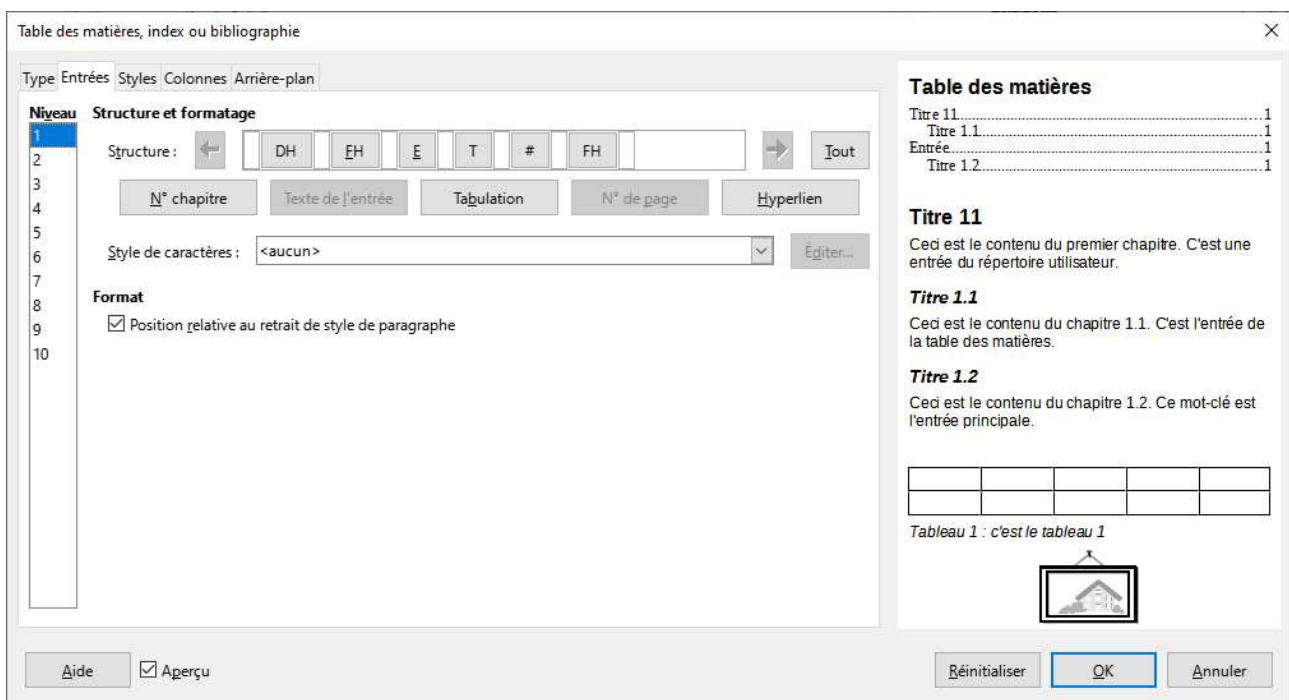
Table des matières, index ou bibliographie

Type Entrées Styles Colonnes Arrière-plan

Niveau
1
2
3
4
5
6
7
8
9
10

Structure et formatage

Structure : DH EH E T # FH Tout

N° chapitre Texte de l'entrée Tabulation N° de page Hyperlien

Style de caractères : <aucun> Éditer...

Format

☑ Position relative au retrait de style de paragraphe

Table des matières

Titre 11.....1
Titre 1.1.....1
Entrée.....1
Titre 1.2.....1

Titre 11

Ceci est le contenu du premier chapitre. C'est une entrée du répertoire utilisateur.

Titre 1.1

Ceci est le contenu du chapitre 1.1. C'est l'entrée de la table des matières.

Titre 1.2

Ceci est le contenu du chapitre 1.2. Ce mot-clé est l'entrée principale.

Tableau 1 : c'est le tableau 1

Aide ☑ Aperçu Réinitialiser OK Annuler